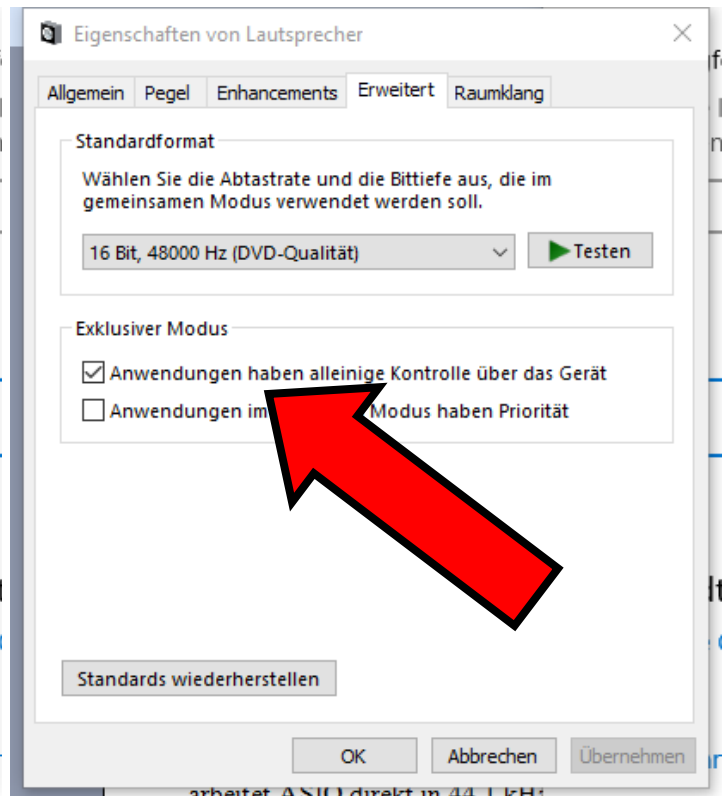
Eigenschaften von Lautsprecher

Allgemein | Pegel | Enhancements | Erweitert | Raumklang

Standardformat

Wählen Sie die Abtastrate und die Bittiefe aus, die im gemeinsamen Modus verwendet werden soll.

16 Bit, 48000 Hz (DVD-Qualität)

Testen

Exklusiver Modus

Anwendungen haben alleinige Kontrolle über das Gerät

Anwendungen im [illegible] Modus haben Priorität

Standards wiederherstellen

OK | Abbrechen | Übernehmen

arbeitet ASIO direkt in 44.1 kHz